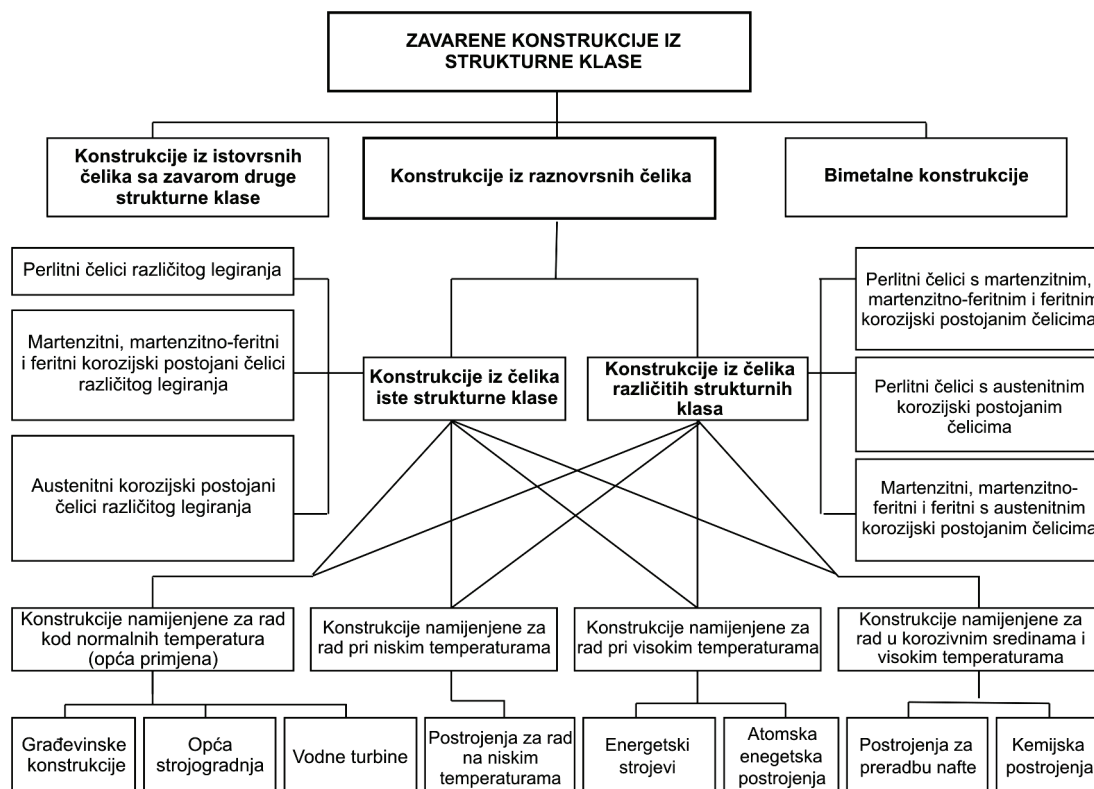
ZAVARENE KONSTRUKCIJE IZ STRUKTURNE KLASE

Konstrukcije iz istovrsnih čelika sa zavarom druge strukturne klase

Konstrukcije iz raznovrsnih čelika

Bimetalne konstrukcije

Perlitni čelici različitog legiranja

Martenzitni, martenzitno-feritni i feritni korozijski postojani čelici različitog legiranja

Austenitni korozijski postojani čelici različitog legiranja

Konstrukcije iz čelika iste strukturne klase

Konstrukcije iz čelika različitih strukturnih klasa

Perlitni čelici s martenzitnim, martenzitno-feritnim i feritnim korozijski postojanim čelicima

Perlitni čelici s austenitnim korozijski postojanim čelicima

Martenzitni, martenzitno-feritni i feritni s austenitnim korozijski postojanim čelicima

Konstrukcije namijenjene za rad kod normalnih temperatura (opća primjena)

Konstrukcije namijenjene za rad pri niskim temperaturama

Konstrukcije namijenjene za rad pri visokim temperaturama

Konstrukcije namijenjene za rad u korozivnim sredinama i visokim temperaturama

Građevinske konstrukcije

Opća strojogradnja

Vodne turbine

Postrojenja za rad na niskim temperaturama

Energetski strojevi

Atomska enegetska postrojenja

Postrojenja za preradbu nafte

Kemijska postrojenja